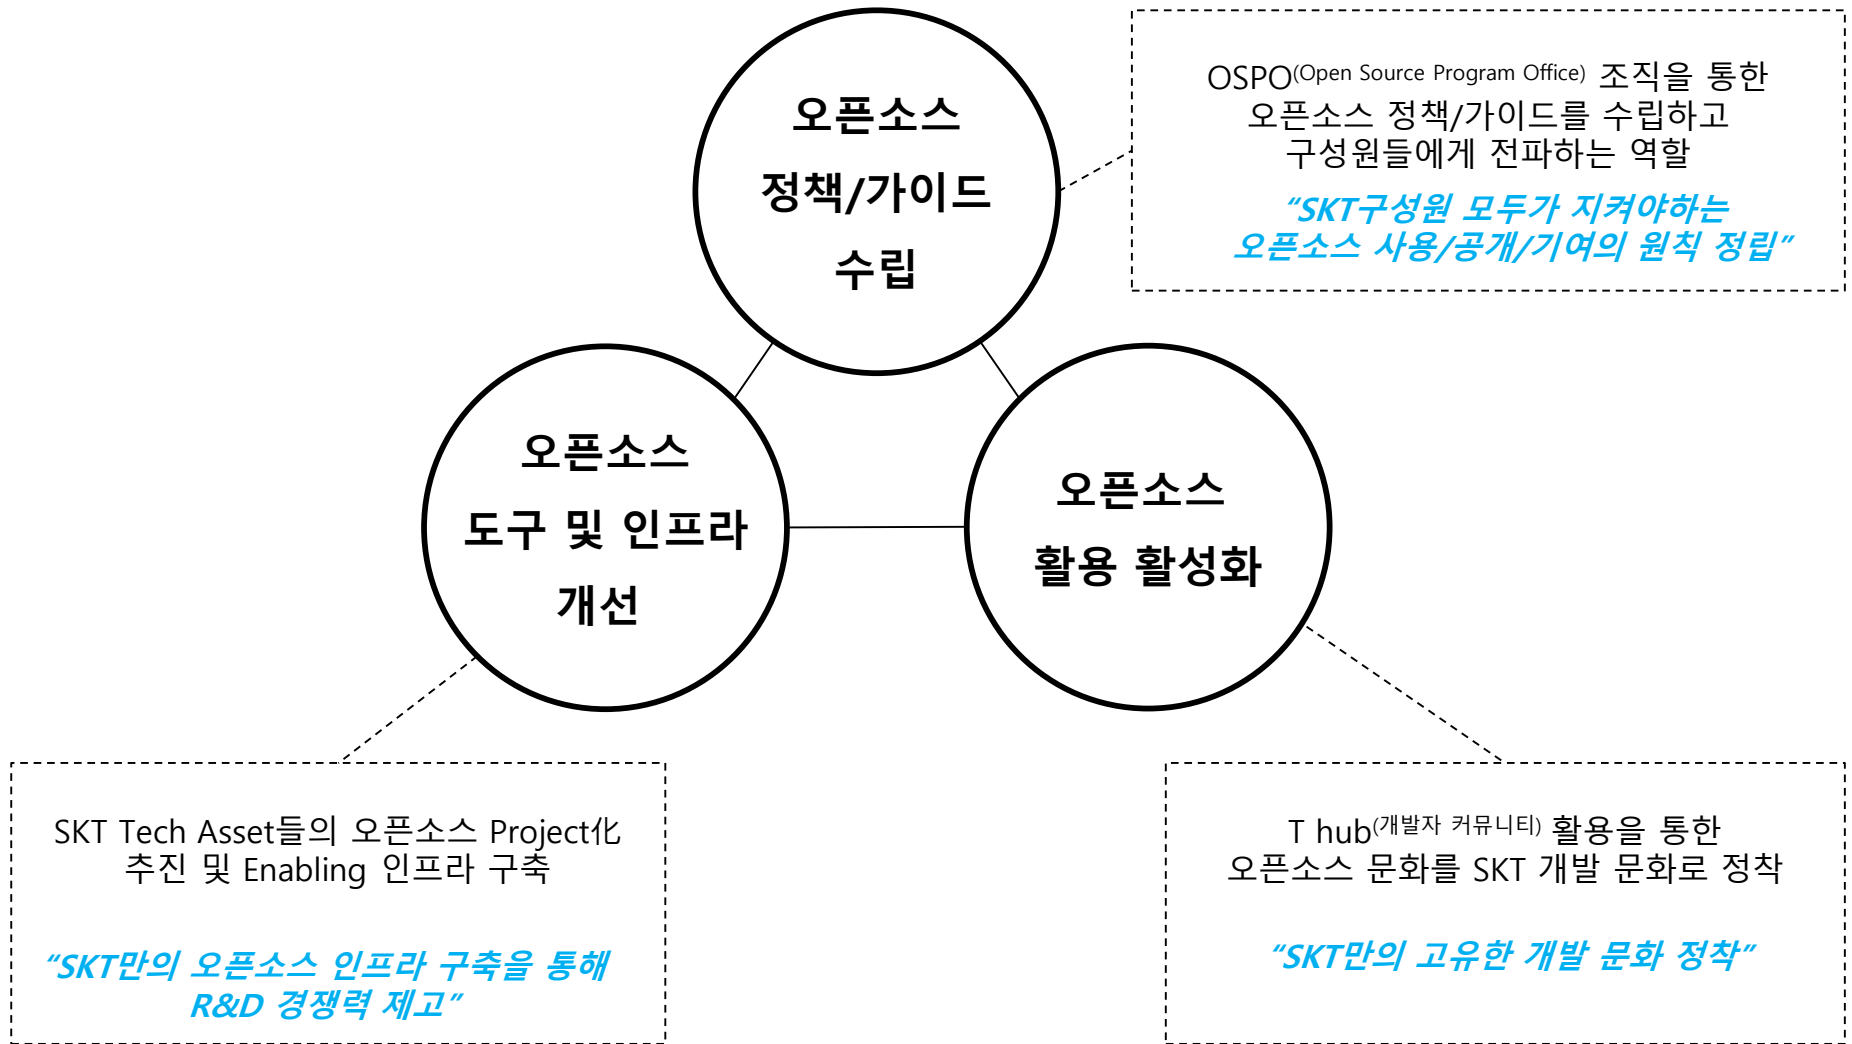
오픈소스
정책/가이드
수립

OSPO(Open Source Program Office) 조직을 통한
오픈소스 정책/가이드를 수립하고
구성원들에게 전파하는 역할

"SKT구성원 모두가 지켜야하는
오픈소스 사용/공개/기여의 원칙 정립"

오픈소스
도구 및 인프라
개선

오픈소스
활용 활성화

SKT Tech Asset들의 오픈소스 Project化
추진 및 Enabling 인프라 구축

"SKT만의 오픈소스 인프라 구축을 통해
R&D 경쟁력 제고"

T hub(개발자 커뮤니티) 활용을 통한
오픈소스 문화를 SKT 개발 문화로 정착

"SKT만의 고유한 개발 문화 정착"